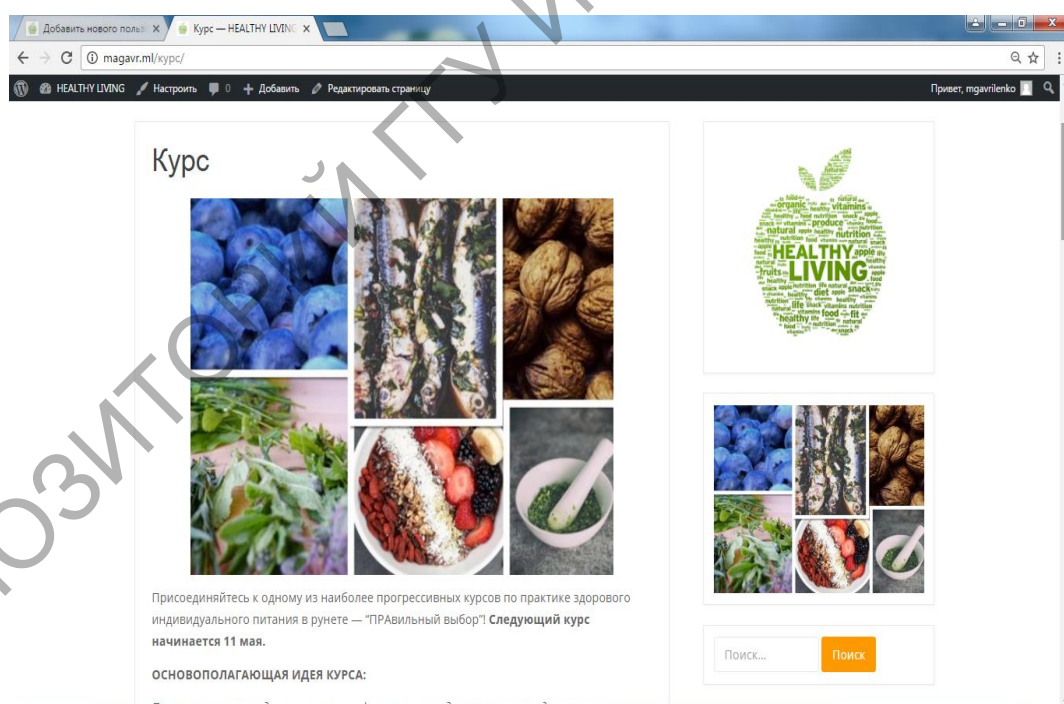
Добавить нового польз ×
Курс — HEALTHY LIVING ×

magavr.ml/курс/

HEALTHY LIVING Настроить 0 Добавить Редактировать страницу
Привет, mgavrilenko

Курс

Присоединяйтесь к одному из наиболее прогрессивных курсов по практике здорового индивидуального питания в рунете — "ПРАвильный выбор"! **Следующий курс начинается 11 мая.**

**ОСНОВОПОЛАГАЮЩАЯ ИДЕЯ КУРСА:**

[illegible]

HEALTHY LIVING

Поиск...
Поиск

РЕПОЗИТОРИЙ ГГУ ИМ. Ф. СКОРИНЫ